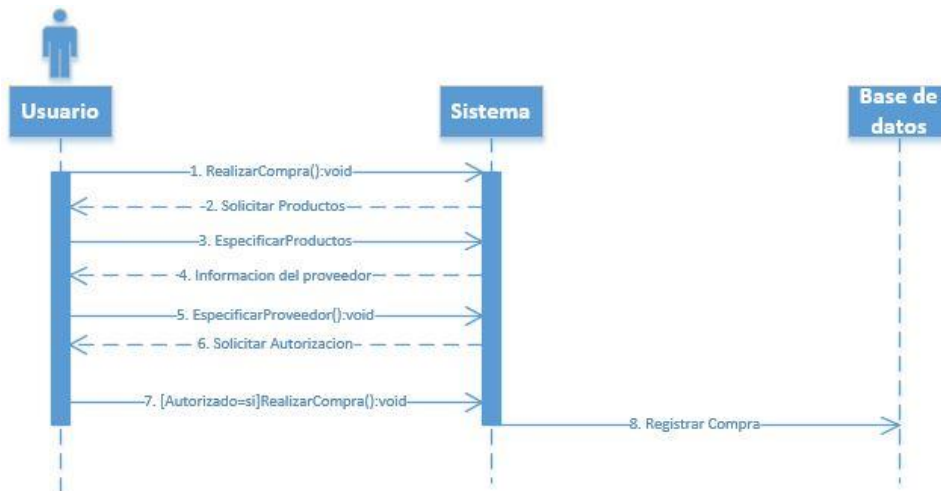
Usuario

Sistema

Base de datos

1. RealizarCompra():void

2. Solicitar Productos

3. EspecificarProductos

4. Informacion del proveedor

5. EspecificarProveedor():void

6. Solicitar Autorizacion

7. [Autorizado=si]RealizarCompra():void

8. Registrar Compra